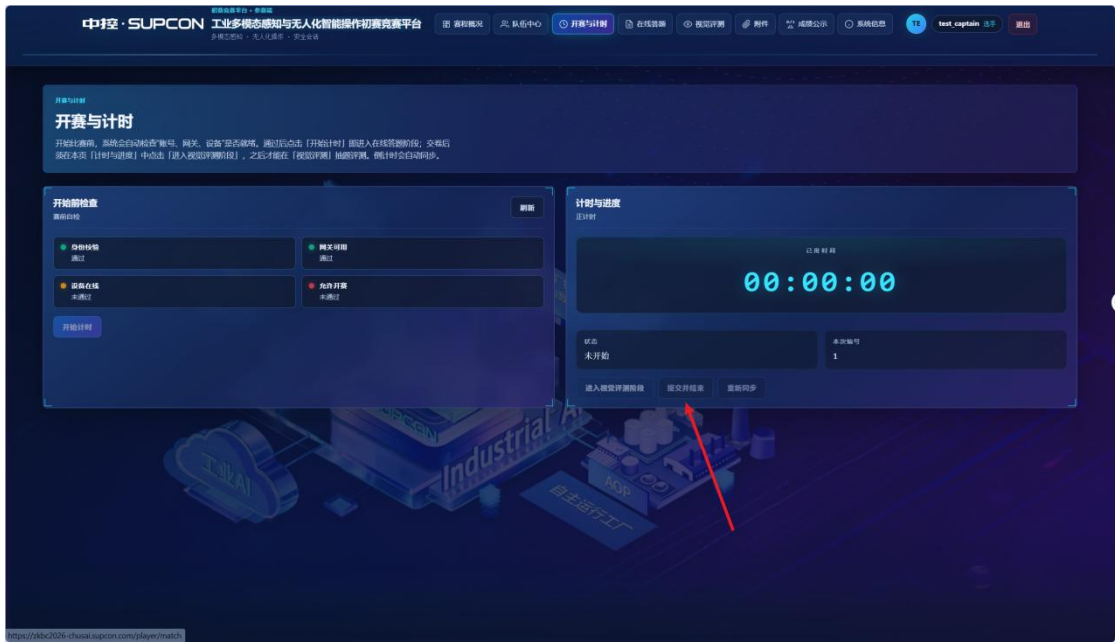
中控·SUPCON 初赛竞赛平台 · 参赛端 工业多模态感知与无人化智能操作初赛竞赛平台 多模态感知 · 无人化操作 · 安全合规

赛程概况 队伍中心 开赛与计时 在线答题 视觉评测 附件 成绩公示 系统信息 TE test_captain 选手 退出

开赛与计时

开赛与计时

开始比赛前，系统会自动检查"账号、网关、设备"是否就绪。通过后点击「开始计时」即进入在线答题阶段；交卷后须在本页「计时与进度」中点击「进入视觉评测阶段」，之后才能在「视觉评测」抽题评测。倒计时会自动同步。

开始前检查
赛前自检

刷新

身份校验
通过

网关可用
通过

设备在线
未通过

允许开赛
未通过

开始计时

计时与进度
正计时

已用时间

00:00:00

状态
未开始

本次编号
1

进入视觉评测阶段 提交并结束 重新同步

工业AI

SUPCON

Industrial AI

AOP

自主运行工厂

https://zkbc2026-chusai.supcon.com/player/match